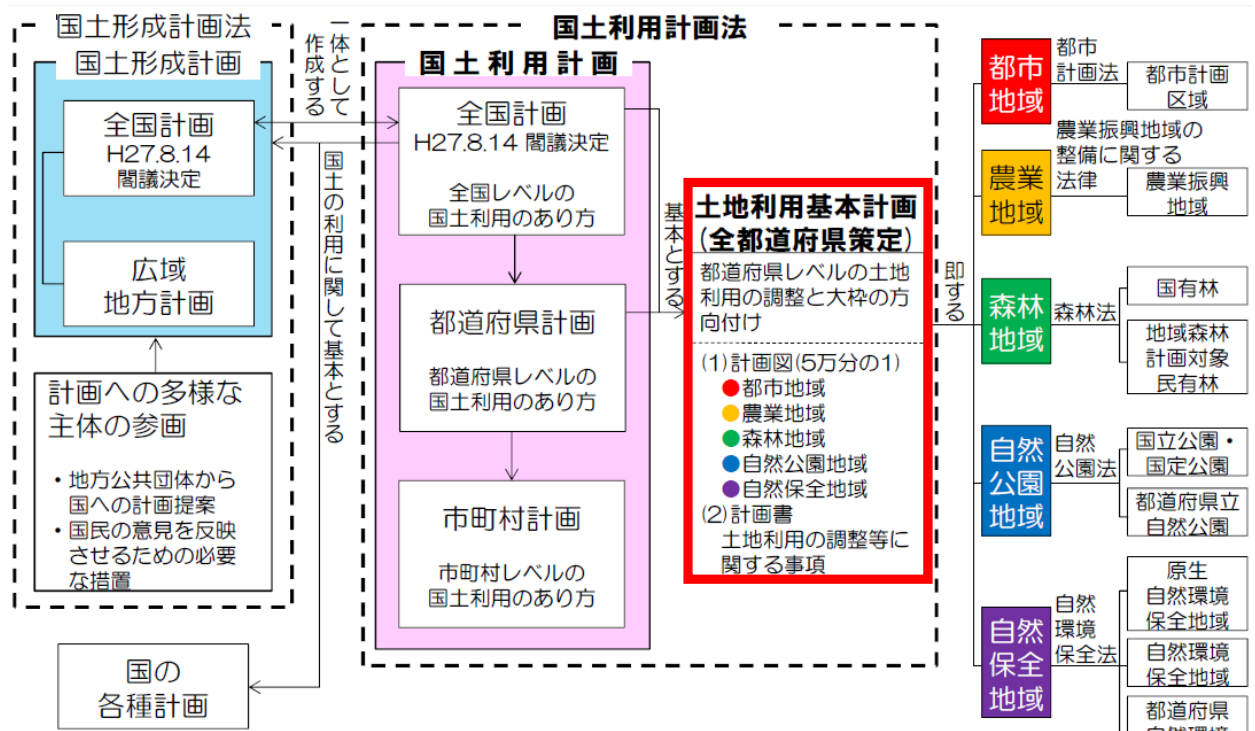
国土形成計画法

国土形成計画

全国計画
H27.8.14
閣議決定

広域
地方計画

計画への多様な主体の参画

・地方公共団体から国への計画提案
・国民の意見を反映させるための必要な措置

一体として作成する

国土の利用に関して基本とする

国の
各種計画

国土利用計画法

国土利用計画

全国計画
H27.8.14 閣議決定

全国レベルの
国土利用のあり方

都道府県計画

都道府県レベルの
国土利用のあり方

市町村計画

市町村レベルの
国土利用のあり方

基本とする

土地利用基本計画
(全都道府県策定)

都道府県レベルの土地利用の調整と大枠の方向付け

(1)計画図(5万分の1)
都市地域
農業地域
森林地域
自然公園地域
自然保全地域
(2)計画書
土地利用の調整等に関する事項

即する

都市
地域

都市
計画法

都市計画
区域

農業
地域

農業振興地域の
整備に関する
法律

農業振興
地域

森林
地域

森林法

国有林

地域森林
計画対象
民有林

自然
公園
地域

自然
公園法

国立公園・
国定公園

都道府県立
自然公園

自然
保全
地域

自然
環境
保全法

原生
自然環境
保全地域

自然環境
保全地域

都道府県
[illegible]